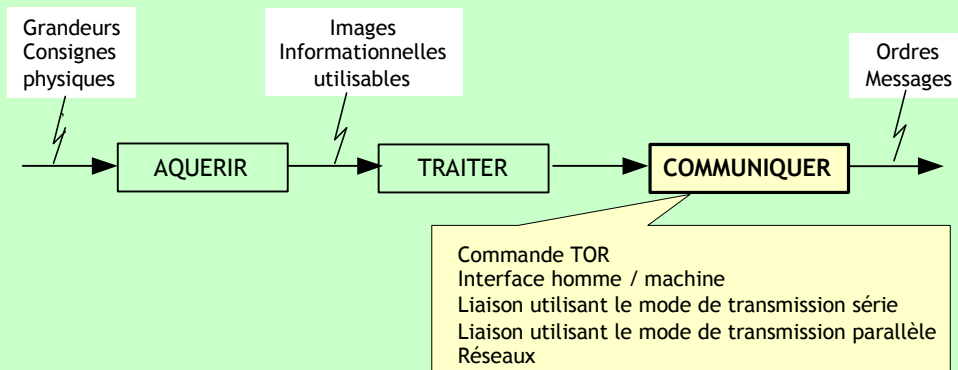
Grandeurs
Consignes
physiques

Images
Informationnelles
utilisables

Ordres
Messages

AQUERIR

TRAITER

COMMUNIQUER

Commande TOR
Interface homme / machine
Liaison utilisant le mode de transmission série
Liaison utilisant le mode de transmission parallèle
Réseaux